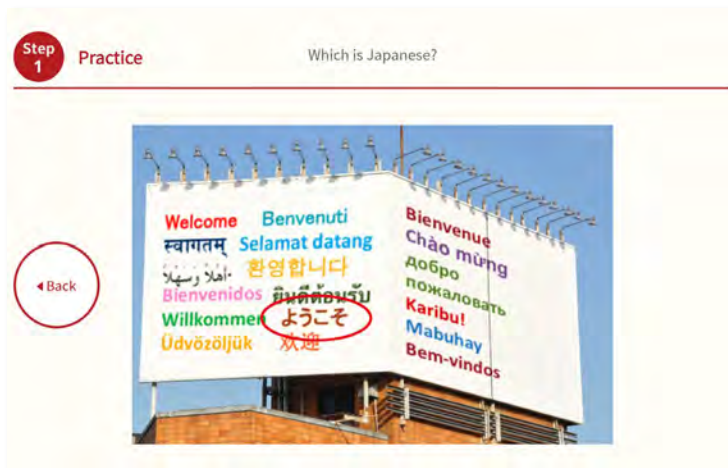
Step 1 Practice

Which is Japanese?

Back

Welcome
Benvenuti
स्वागतम्
Selamat datang
أهلا وسهلا
환영합니다
Bienvenidos
ยินดีต้อนรับ
Willkommen
ようこそ
Üdvözöljük
欢迎

Bienvenue
Chào mừng
добро пожаловать
Karibu!
Mabuhay
Bem-vindos